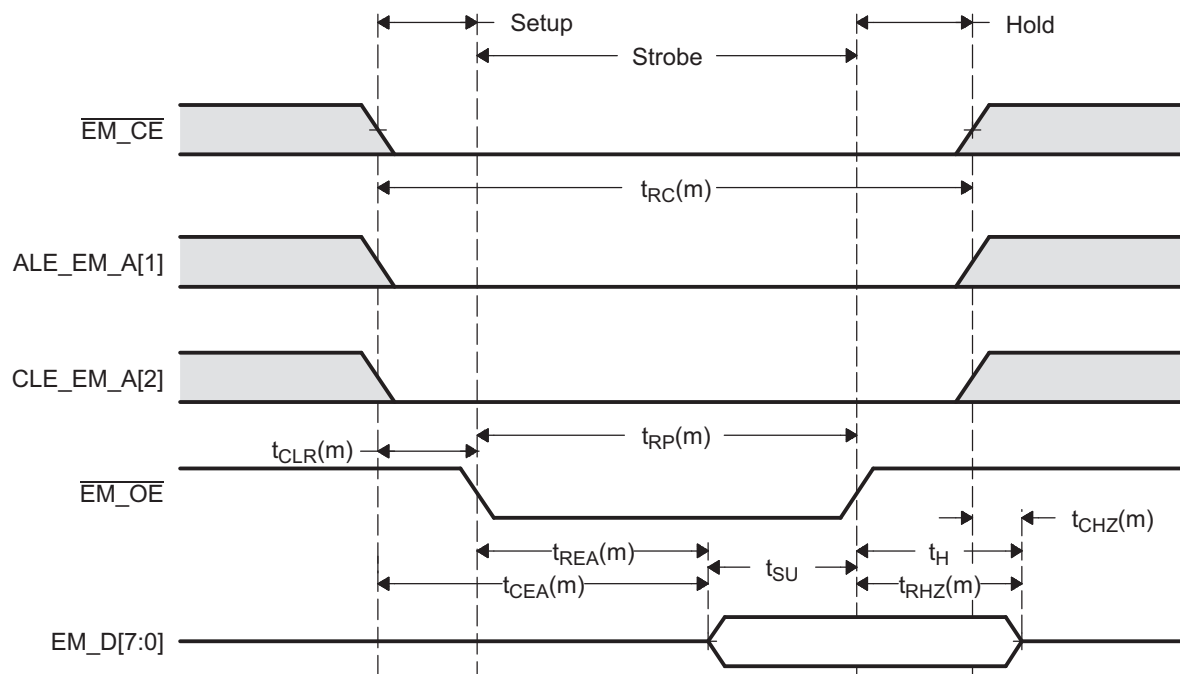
Setup

Strobe

Hold

$\overline{EM\_CE}$

$t_{RC}(m)$

ALE_EM_A[1]

CLE_EM_A[2]

$t_{CLR}(m)$

$t_{RP}(m)$

$\overline{EM\_OE}$

$t_{CHZ}(m)$

$t_{REA}(m)$

$t_H$

$t_{SU}$

$t_{CEA}(m)$

$t_{RHZ}(m)$

EM_D[7:0]